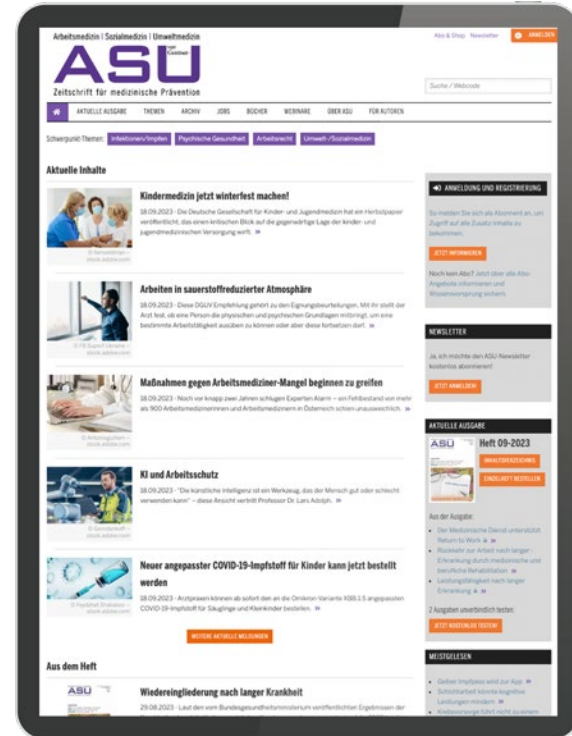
Arbeitsmedizin | Sozialmedizin | Umweltmedizin

ASU

Zeitschrift für medizinische Prävention

Abo & Shop Newsletter ANMELDEN

Suche / Webcode

AKTUELLE AUSGABE THEMEN ARCHIV JOBS BÜCHER WEBINARE ÜBER ASU FÜR AUTOREN

Schwerpunkt Themen: Infektionen/Impfen Psychische Gesundheit Arbeitsrecht Umwelt-/Sozialmedizin

Aktuelle Inhalte

Kindermedizin jetzt winterfest machen!

18.09.2023 - Die Deutsche Gesellschaft für Kinder- und Jugendmedizin hat ein Herbstpapier veröffentlicht, das einen kritischen Blick auf die gegenwärtige Lage der kinder- und jugendmedizinischen Versorgung wirft.

Arbeiten in sauerstoffreduzierter Atmosphäre

18.09.2023 - Diese DGUV Empfehlung gehört zu den Eignungsbeurteilungen. Mit ihr stellt der Arzt fest, ob eine Person die physischen und psychischen Grundlagen mitbringt, um eine bestimmte Arbeitstätigkeit ausüben zu können oder aber diese fortsetzen darf.

Maßnahmen gegen Arbeitsmediziner-Mangel beginnen zu greifen

18.09.2023 - Noch vor knapp zwei Jahren schlugen Experten Alarm – ein Fehlbestand von mehr als 900 Arbeitsmedizinerinnen und Arbeitsmedizinern in Österreich schien unausweichlich.

KI und Arbeitsschutz

18.09.2023 - "Die künstliche Intelligenz ist ein Werkzeug, das der Mensch gut oder schlecht verwenden kann" – diese Ansicht vertritt Professor Dr. Lars Adolph.

Neuer angepasster COVID-19-Impfstoff für Kinder kann jetzt bestellt werden

18.09.2023 - Arztpraxen können ab sofort den an die Omikron-Variante XBB.1.5 angepassten COVID-19-Impfstoff für Säuglinge und Kleinkinder bestellen.

WEITERE AKTUELLE MELDUNGEN

Aus dem Heft

Wiedereingliederung nach langer Krankheit

29.08.2023 - Laut der vom Bundesgesundheitsministerium veröffentlichten Ergebnissen der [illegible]

ANMELDUNG UND REGISTRIERUNG

So melden Sie sich als Abonnent an, um Zugriff auf alle Zusatz-Inhalte zu bekommen.

JETZT INFORMIEREN

Noch kein Abo? Jetzt über alle Abo-Angebote informieren und Wissensvorsprung sichern.

NEWSLETTER

Ja, ich möchte den ASU-Newsletter kostenlos abonnieren!

JETZT ANMELDEN

AKTUELLE AUSGABE

Heft 09-2023

INHALTSVERZEICHNIS

EINZELHEFT BESTELLEN

Aus der Ausgabe:

Der Medizinische Dienst unterstützt Return to Work

Rückkehr zur Arbeit nach langer Erkrankung durch medizinische und berufliche Rehabilitation

Leistungsfähigkeit nach langer Erkrankung

2 Ausgaben unverbindlich testen:

JETZT KOSTENLOS TESTEN!

MEISTGELESEN

Gelber Impfpass wird zur App

Schichtarbeit könnte kognitive Leistungen mindern

Kinderversorgung führt nicht zu einem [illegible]